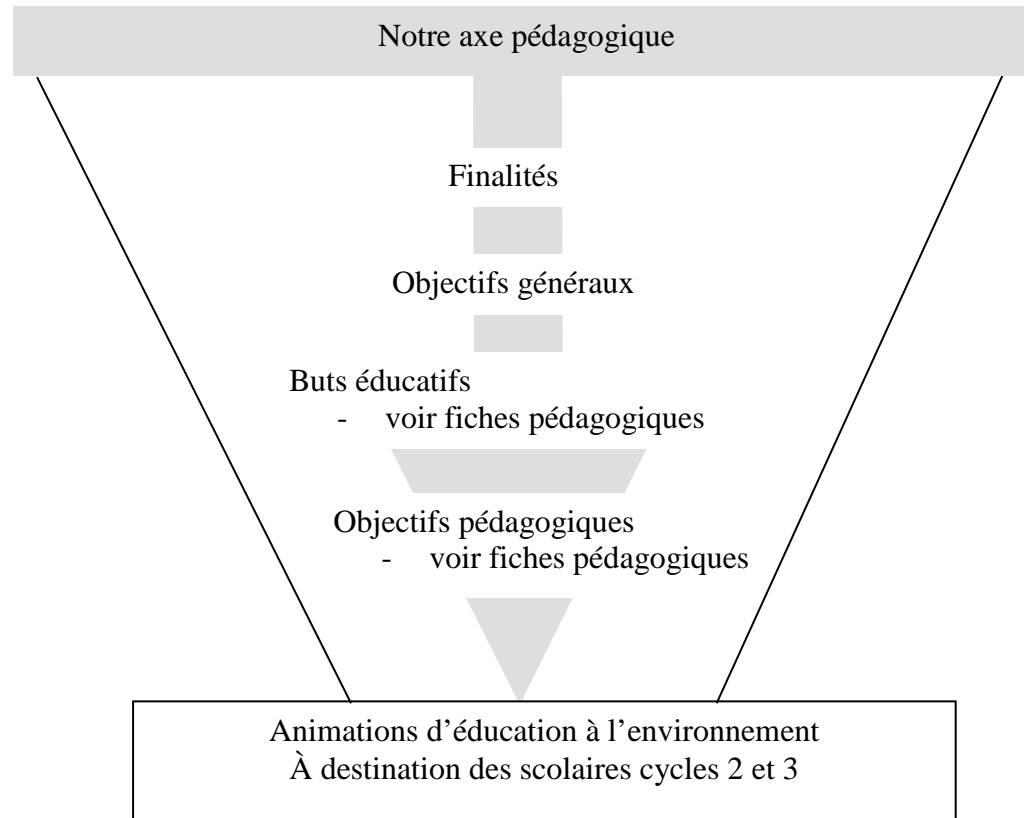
Notre axe pédagogique

Finalités

Objectifs généraux

Buts éducatifs
- voir fiches pédagogiques

Objectifs pédagogiques
- voir fiches pédagogiques

Animations d'éducation à l'environnement
À destination des scolaires cycles 2 et 3